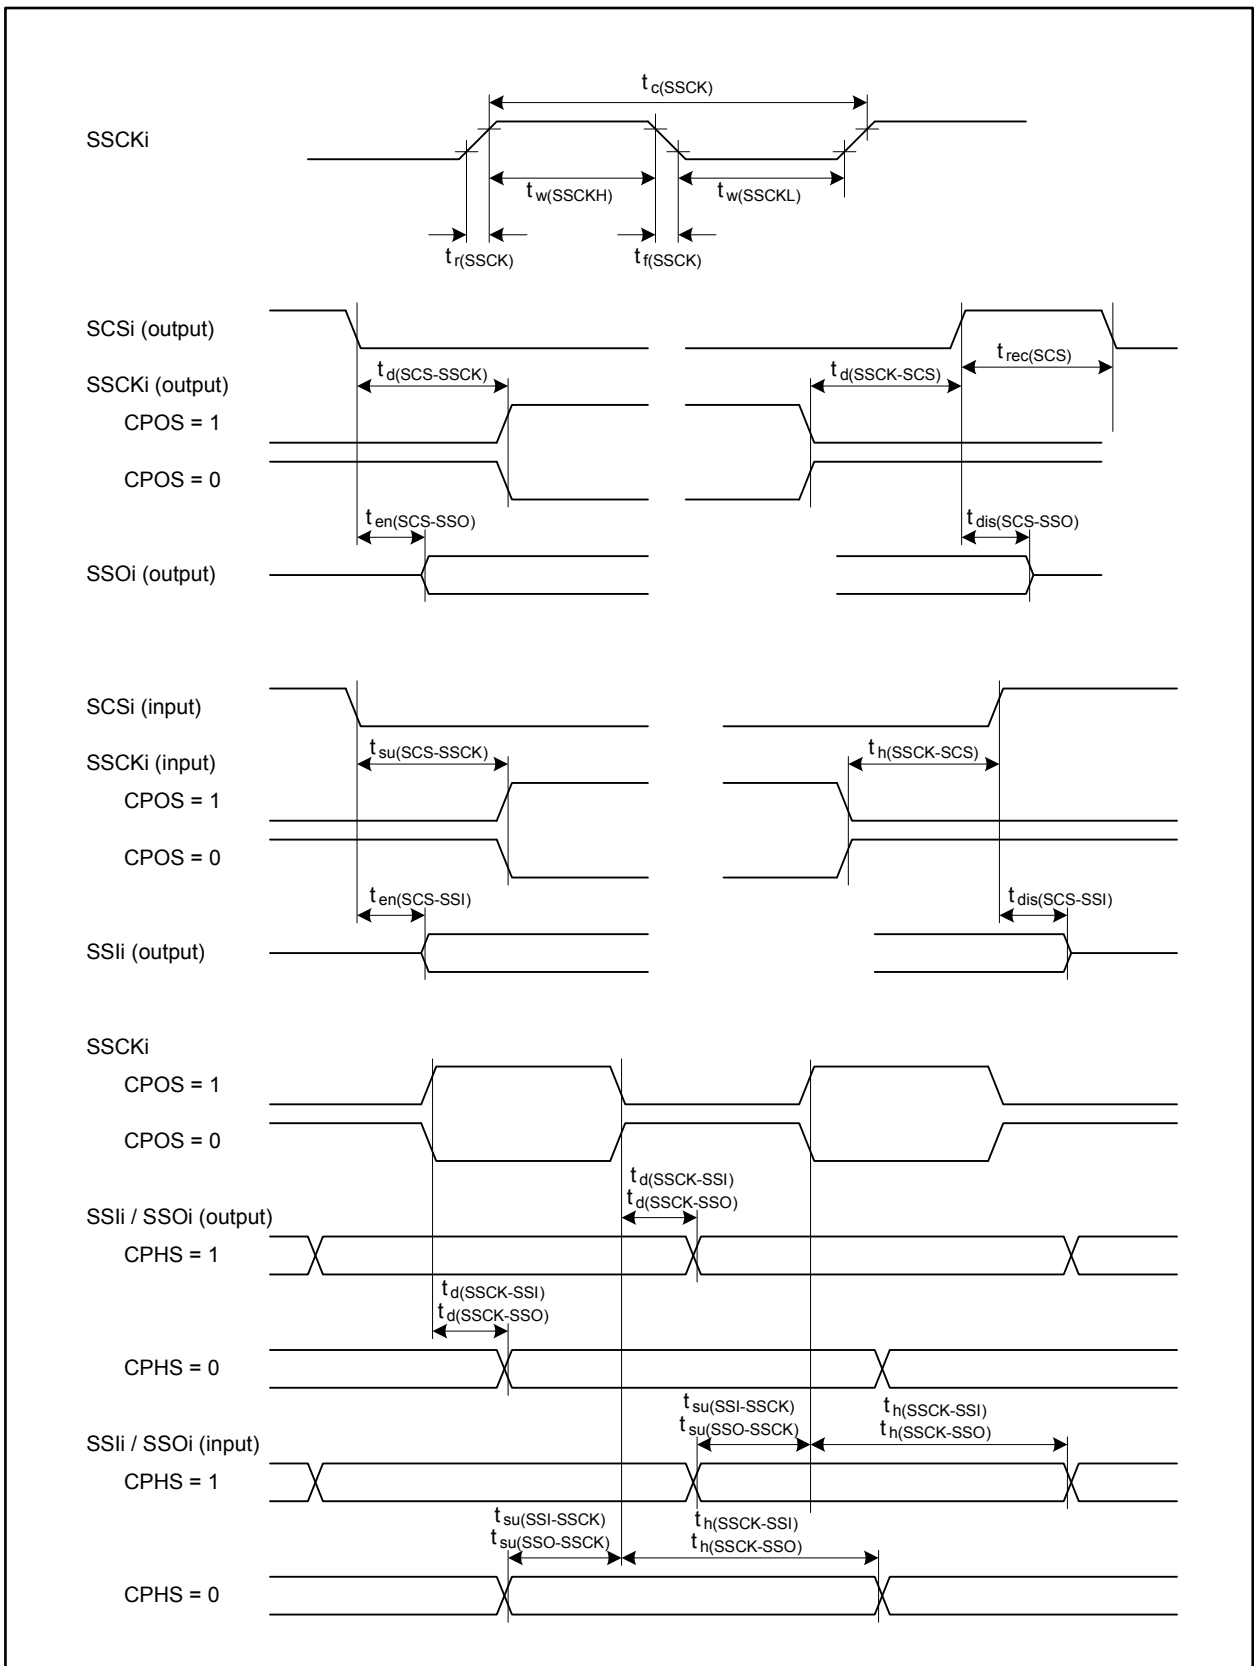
$t_{c(SSCK)}$

SSCKi

$t_{w(SSCKH)}$

$t_{w(SSCKL)}$

$t_{r(SSCK)}$

$t_{f(SSCK)}$

SCSi (output)

$t_{d(SCS-SSCK)}$

$t_{d(SSCK-SCS)}$

$t_{rec(SCS)}$

SSCKi (output)

CPOS = 1

CPOS = 0

$t_{en(SCS-SSO)}$

$t_{dis(SCS-SSO)}$

SSOi (output)

SCSi (input)

$t_{su(SCS-SSCK)}$

$t_{h(SSCK-SCS)}$

SSCKi (input)

CPOS = 1

CPOS = 0

$t_{en(SCS-SSI)}$

$t_{dis(SCS-SSI)}$

SSIi (output)

SSCKi

CPOS = 1

CPOS = 0

$t_{d(SSCK-SSI)}$
$t_{d(SSCK-SSO)}$

SSIi / SSOi (output)

CPHS = 1

$t_{d(SSCK-SSI)}$
$t_{d(SSCK-SSO)}$

CPHS = 0

$t_{su(SSI-SSCK)}$
$t_{su(SSO-SSCK)}$

$t_{h(SSCK-SSI)}$
$t_{h(SSCK-SSO)}$

SSIi / SSOi (input)

CPHS = 1

$t_{su(SSI-SSCK)}$
$t_{su(SSO-SSCK)}$

$t_{h(SSCK-SSI)}$
$t_{h(SSCK-SSO)}$

CPHS = 0